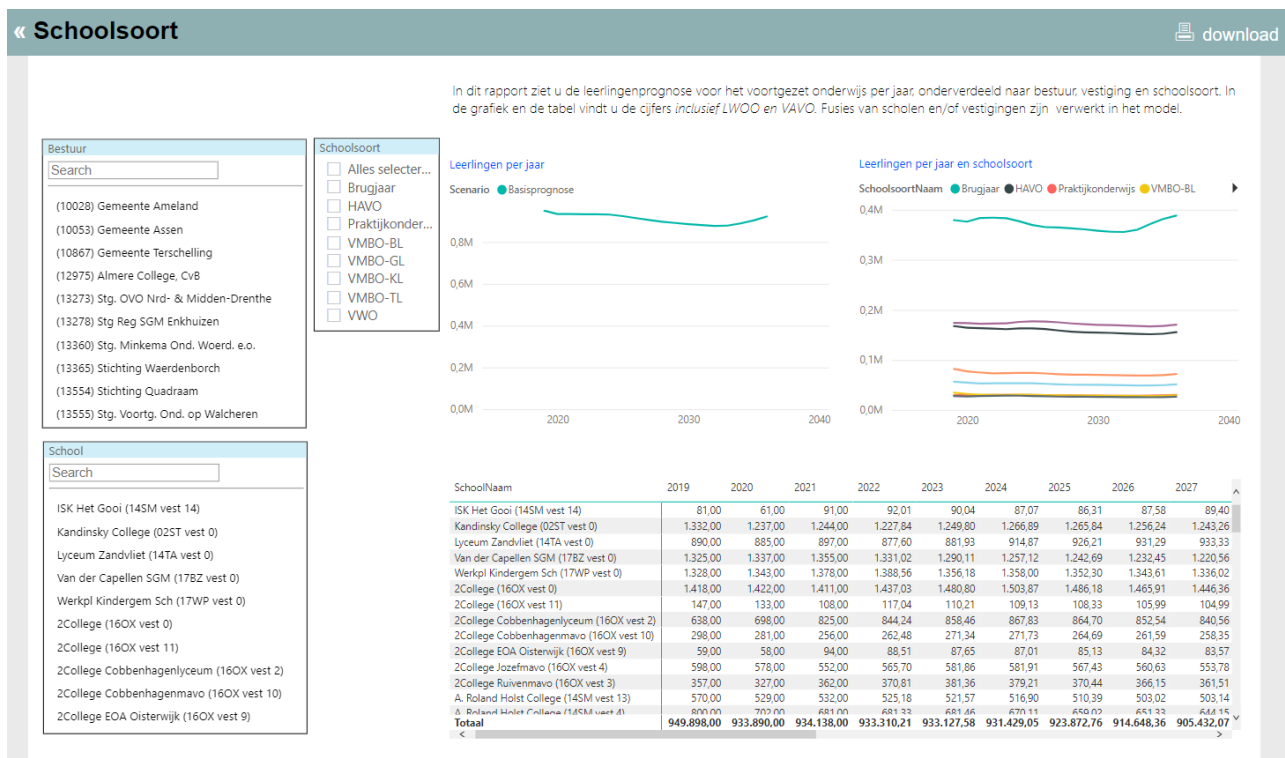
« Schoolsoort

download

In dit rapport ziet u de leerlingenprognose voor het voortgezet onderwijs per jaar, onderverdeeld naar bestuur, vestiging en schoolsoort. In de grafiek en de tabel vindt u de cijfers *inclusief LWOO en VAVO.* Fusies van scholen en/of vestigingen zijn verwerkt in het model.

Bestuur
Search
(10028) Gemeente Ameland
(10053) Gemeente Assen
(10867) Gemeente Terschelling
(12975) Almere College, CvB
(13273) Stg. OVO Nrd- & Midden-Drenthe
(13278) Stg Reg SGM Enkhuizen
(13360) Stg. Minkema Ond. Woerd. e.o.
(13365) Stichting Waerdenborch
(13554) Stichting Quadraam
(13555) Stg. Voortg. Ond. op Walcheren

Schoolsoort
Alles selecter...
Brugjaar
HAVO
Praktijkonder...
VMBO-BL
VMBO-GL
VMBO-KL
VMBO-TL
VWO

Leerlingen per jaar
Scenario Basisprognose
0,8M
0,6M
0,4M
0,2M
0,0M
2020 2030 2040

Leerlingen per jaar en schoolsoort
SchoolsoortNaam Brugjaar HAVO Praktijkonderwijs VMBO-BL
0,4M
0,3M
0,2M
0,1M
0,0M
2020 2030 2040

School
Search
ISK Het Gooi (14SM vest 14)
Kandinsky College (02ST vest 0)
Lyceum Zandvliet (14TA vest 0)
Van der Capellen SGM (17BZ vest 0)
Werkpl Kindergem Sch (17WP vest 0)
2College (16OX vest 0)
2College (16OX vest 11)
2College Cobbenhagenlyceum (16OX vest 2)
2College Cobbenhagenmavo (16OX vest 10)
2College EOA Oisterwijk (16OX vest 9)

| SchoolNaam | 2019 | 2020 | 2021 | 2022 | 2023 | 2024 | 2025 | 2026 | 2027 |
|---|---|---|---|---|---|---|---|---|---|
| ISK Het Gooi (14SM vest 14) | 81,00 | 61,00 | 91,00 | 92,01 | 90,04 | 87,07 | 86,31 | 87,58 | 89,40 |
| Kandinsky College (02ST vest 0) | 1.332,00 | 1.237,00 | 1.244,00 | 1.227,84 | 1.249,80 | 1.266,89 | 1.265,84 | 1.256,24 | 1.243,26 |
| Lyceum Zandvliet (14TA vest 0) | 890,00 | 885,00 | 897,00 | 877,60 | 881,93 | 914,87 | 926,21 | 931,29 | 933,33 |
| Van der Capellen SGM (17BZ vest 0) | 1.325,00 | 1.337,00 | 1.355,00 | 1.331,02 | 1.290,11 | 1.257,12 | 1.242,69 | 1.232,45 | 1.220,56 |
| Werkpl Kindergem Sch (17WP vest 0) | 1.328,00 | 1.343,00 | 1.378,00 | 1.388,56 | 1.356,18 | 1.358,00 | 1.352,30 | 1.343,61 | 1.336,02 |
| 2College (16OX vest 0) | 1.418,00 | 1.422,00 | 1.411,00 | 1.437,03 | 1.480,80 | 1.503,87 | 1.486,18 | 1.465,91 | 1.446,36 |
| 2College (16OX vest 11) | 147,00 | 133,00 | 108,00 | 117,04 | 110,21 | 109,13 | 108,33 | 105,99 | 104,99 |
| 2College Cobbenhagenlyceum (16OX vest 2) | 638,00 | 698,00 | 825,00 | 844,24 | 858,46 | 867,83 | 864,70 | 852,54 | 840,56 |
| 2College Cobbenhagenmavo (16OX vest 10) | 298,00 | 281,00 | 256,00 | 262,48 | 271,34 | 271,73 | 264,69 | 261,59 | 258,35 |
| 2College EOA Oisterwijk (16OX vest 9) | 59,00 | 58,00 | 94,00 | 88,51 | 87,65 | 87,01 | 85,13 | 84,32 | 83,57 |
| 2College Jozefmavo (16OX vest 4) | 598,00 | 578,00 | 552,00 | 565,70 | 581,86 | 581,91 | 567,43 | 560,63 | 553,78 |
| 2College Ruivenmavo (16OX vest 3) | 357,00 | 327,00 | 362,00 | 370,81 | 381,36 | 379,21 | 370,44 | 366,15 | 361,51 |
| A. Roland Holst College (14SM vest 13) | 570,00 | 529,00 | 532,00 | 525,18 | 521,57 | 516,90 | 510,39 | 503,02 | 503,14 |
| A. Roland Holst College (14SM vest 4) | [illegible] | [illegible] | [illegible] | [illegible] | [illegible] | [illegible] | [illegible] | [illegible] | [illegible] |
| Totaal | 949.898,00 | 933.890,00 | 934.138,00 | 933.310,21 | 933.127,58 | 931.429,05 | 923.872,76 | 914.648,36 | 905.432,07 |